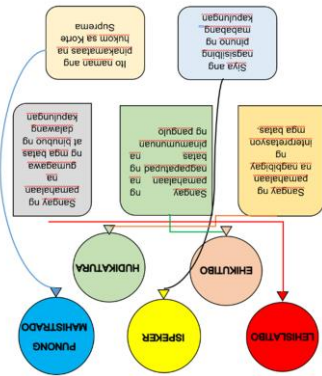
Ito naman ang pinakamataas na hukom sa Korte Suprema

Siya ang nagsisilbing pinuno ng mababang kapulungan

Sangay ng pamahalaan na gumagawa ng mga batas at binubuo ng dalawang kapulungan

Sangay ng pamahalaan na nagpapatupad ng batas na pinamumunuan ng pangulo

Sangay ng pamahalaan na nagbibigay ng interpretasyon ng mga batas

HUDIKATURA

EHIKUTIBO

PUNONG MAHISTRADO

ISPEKER

LEHISLATIBO